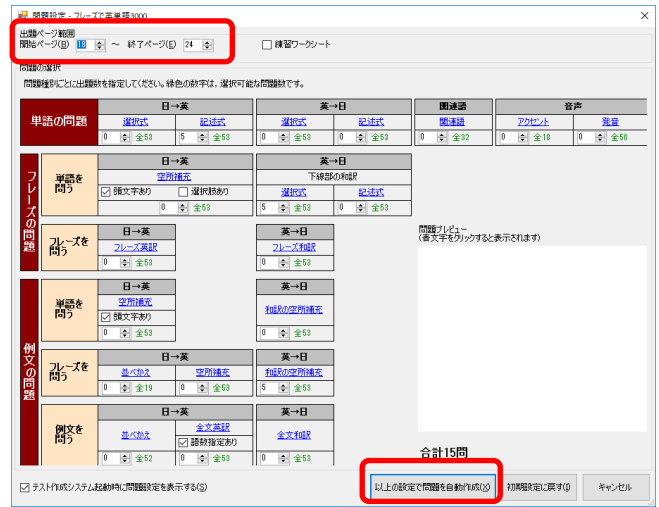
問題設定 - フレーズで英単語3000

出題ページ範囲
開始ページ(B) 18 ～ 終了ページ(E) 24

練習ワークシート

問題の選択
問題種別ごとに出題数を指定してください。緑色の数字は，選択可能な問題数です。

単語の問題

| 日→英 | | 英→日 | | 関連語 | 音声 | |
|---|---|---|---|---|---|---|
| 選択式 | 記述式 | 選択式 | 記述式 | 関連語 | アクセント | 発音 |
| 0 全53 | 5 全53 | 0 全53 | 0 全53 | 0 全32 | 0 全18 | 0 全50 |

フレーズの問題

単語を問う

| 日→英 | 英→日 | |
|---|---|---|
| 空所補充 | 下線部の和訳 | |
| 頭文字あり　選択肢あり | 選択式 | 記述式 |
| 0 全53 | 5 全53 | 0 全53 |

フレーズを問う

| 日→英 | 英→日 |
|---|---|
| フレーズ英訳 | フレーズ和訳 |
| 0 全53 | 0 全53 |

例文の問題

単語を問う

| 日→英 | 英→日 |
|---|---|
| 空所補充 | 和訳の空所補充 |
| 頭文字あり | |
| 0 全53 | 0 全53 |

フレーズを問う

| 日→英 | | 英→日 |
|---|---|---|
| 並べかえ | 空所補充 | 和訳の空所補充 |
| 0 全19 | 0 全53 | 5 全53 |

例文を問う

| 日→英 | | 英→日 |
|---|---|---|
| 並べかえ | 全文英訳 | 全文和訳 |
| | 語数指定あり | |
| 0 全52 | 0 全53 | 0 全53 |

問題プレビュー
（各文字をクリックすると表示されます）

合計15問

テスト作成システム起動時に問題設定を表示する(S)

以上の設定で問題を自動作成(X)　初期設定に戻す(I)　キャンセル